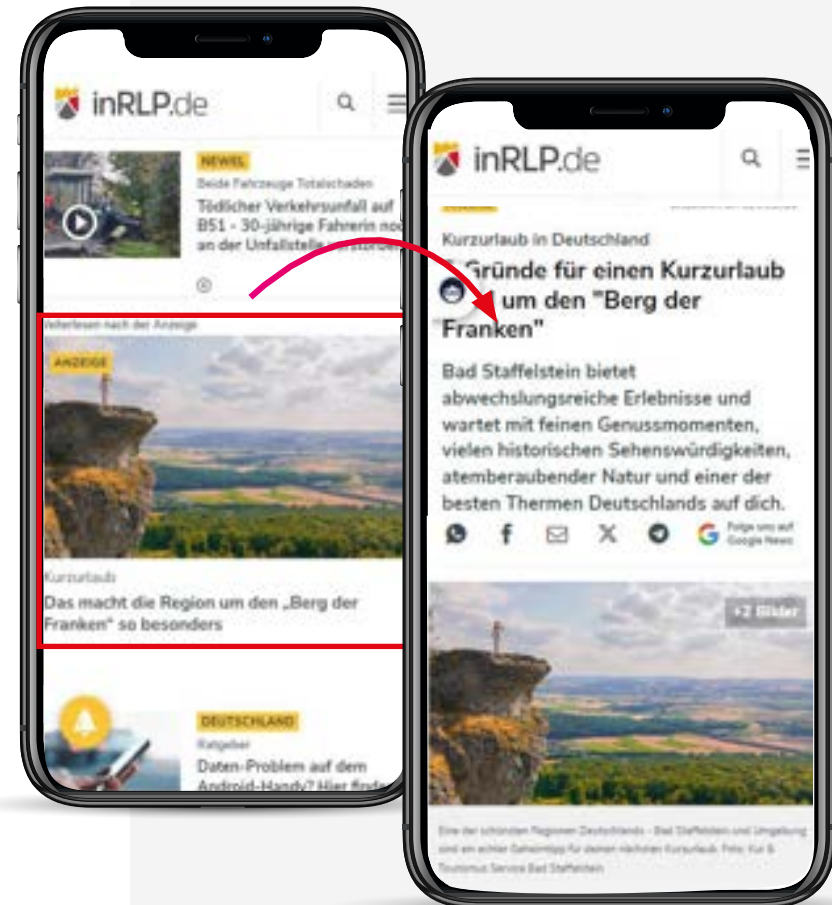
inRLP.de

NEWEL

Beide Fahrzeuge Totalschaden

Tödlicher Verkehrsunfall auf B51 - 30-jährige Fahrerin noc an der Unfallstelle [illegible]

Weiterlesen nach der Anzeige

ANZEIGE

Kurzurlaub

Das macht die Region um den „Berg der Franken" so besonders

DEUTSCHLAND

Ratgeber

Daten-Problem auf dem Android-Handy? Hier finde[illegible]

inRLP.de

Kurzurlaub in Deutschland

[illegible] Gründe für einen Kurzurlaub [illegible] um den "Berg der Franken"

Bad Staffelstein bietet abwechslungsreiche Erlebnisse und wartet mit feinen Genussmomenten, vielen historischen Sehenswürdigkeiten, atemberaubender Natur und einer der besten Thermen Deutschlands auf dich.

Folge uns auf Google News

+2 Bilder

Eine der schönsten Regionen Deutschlands - Bad Staffelstein und Umgebung sind ein echter Geheimtipp für deinen nächsten Kurzurlaub. Foto: Kur & Tourismus Service Bad Staffelstein